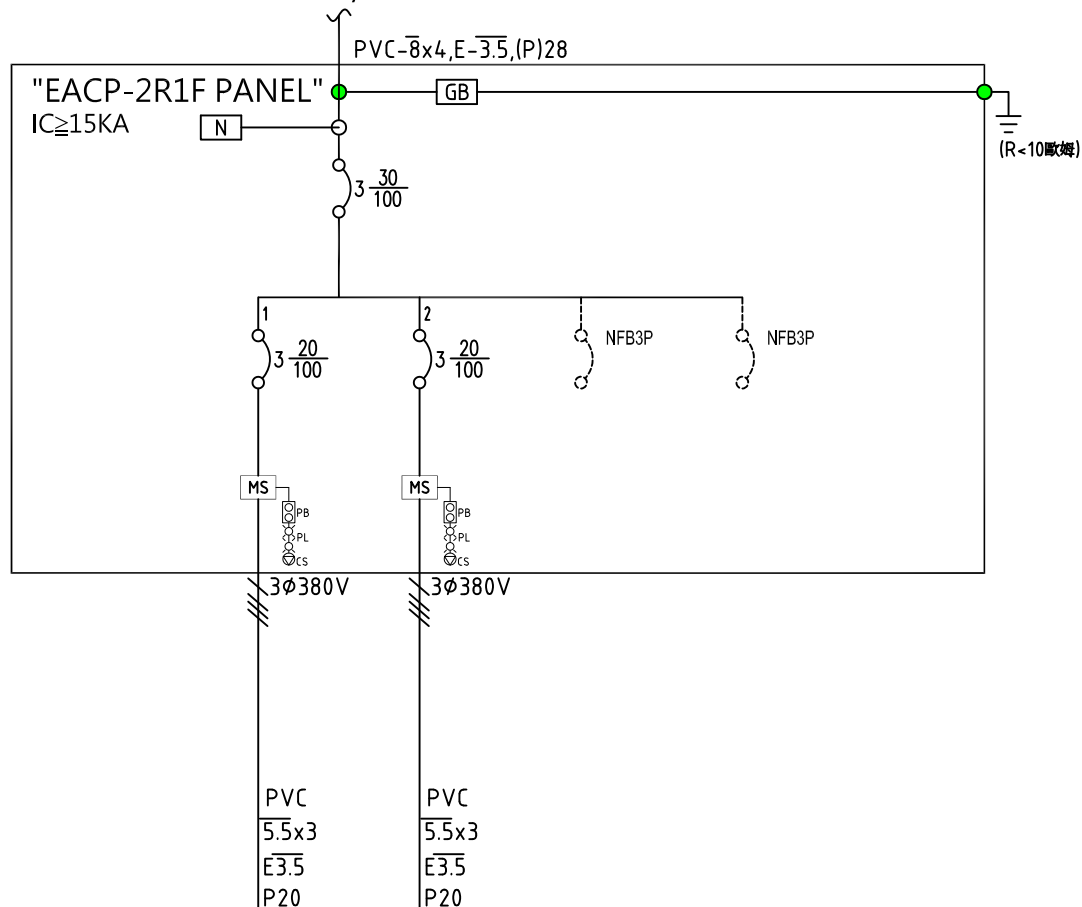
PVC-$\overline{8}$x4,E-$\overline{3.5}$,(P)28

"EACP-2R1F PANEL"

IC≧15KA

GB

N

(R<10歐姆)

3 $\frac{30}{100}$

1

3 $\frac{20}{100}$

2

3 $\frac{20}{100}$

NFB3P

NFB3P

MS

PB

PL

CS

MS

PB

PL

CS

3φ380V

3φ380V

PVC
$\overline{5.5}$x3
E$\overline{3.5}$
P20

PVC
$\overline{5.5}$x3
E$\overline{3.5}$
P20